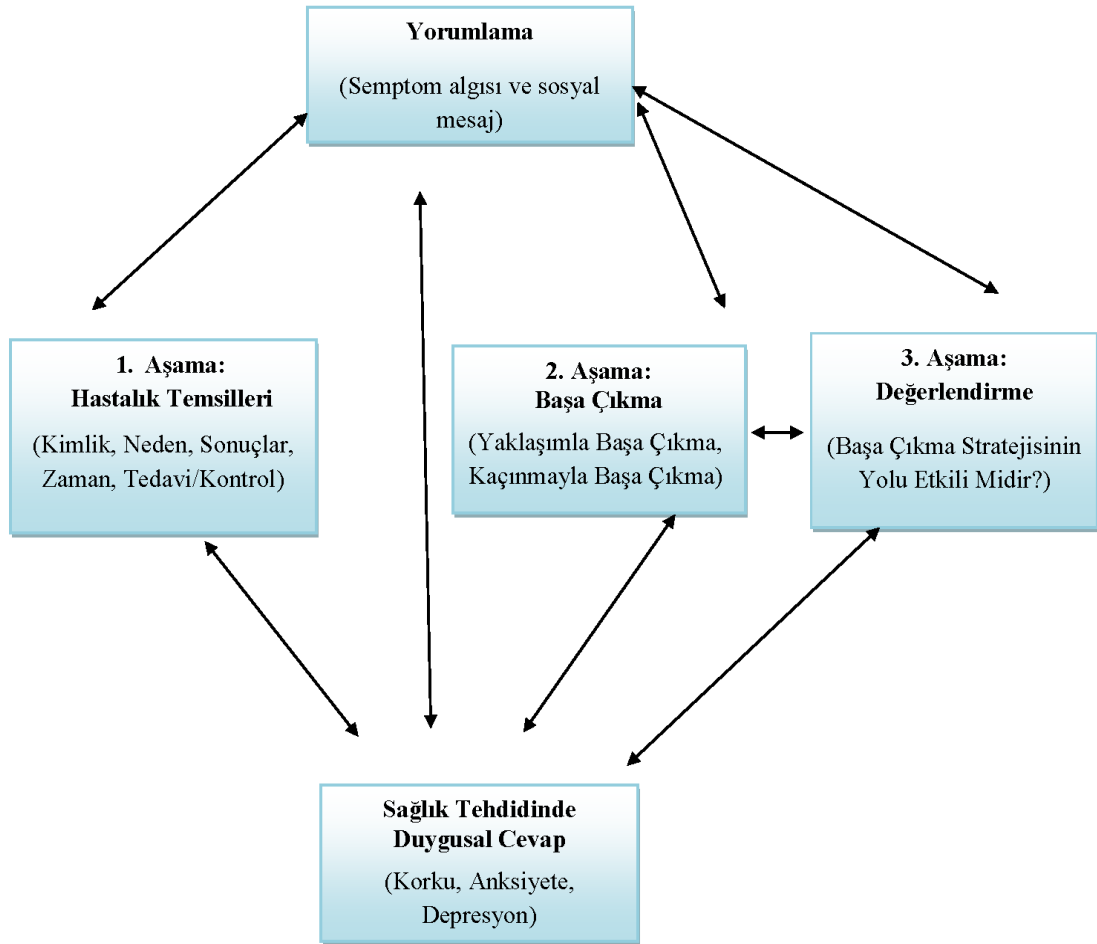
Yorumlama

(Semptom algısı ve sosyal mesaj)

1. Aşama:
Hastalık Temsilleri

(Kimlik, Neden, Sonuçlar, Zaman, Tedavi/Kontrol)

2. Aşama:
Başa Çıkma

(Yaklaşımla Başa Çıkma, Kaçınmayla Başa Çıkma)

3. Aşama:
Değerlendirme

(Başa Çıkma Stratejisinin Yolu Etkili Midir?)

Sağlık Tehdidinde Duygusal Cevap

(Korku, Anksiyete, Depresyon)